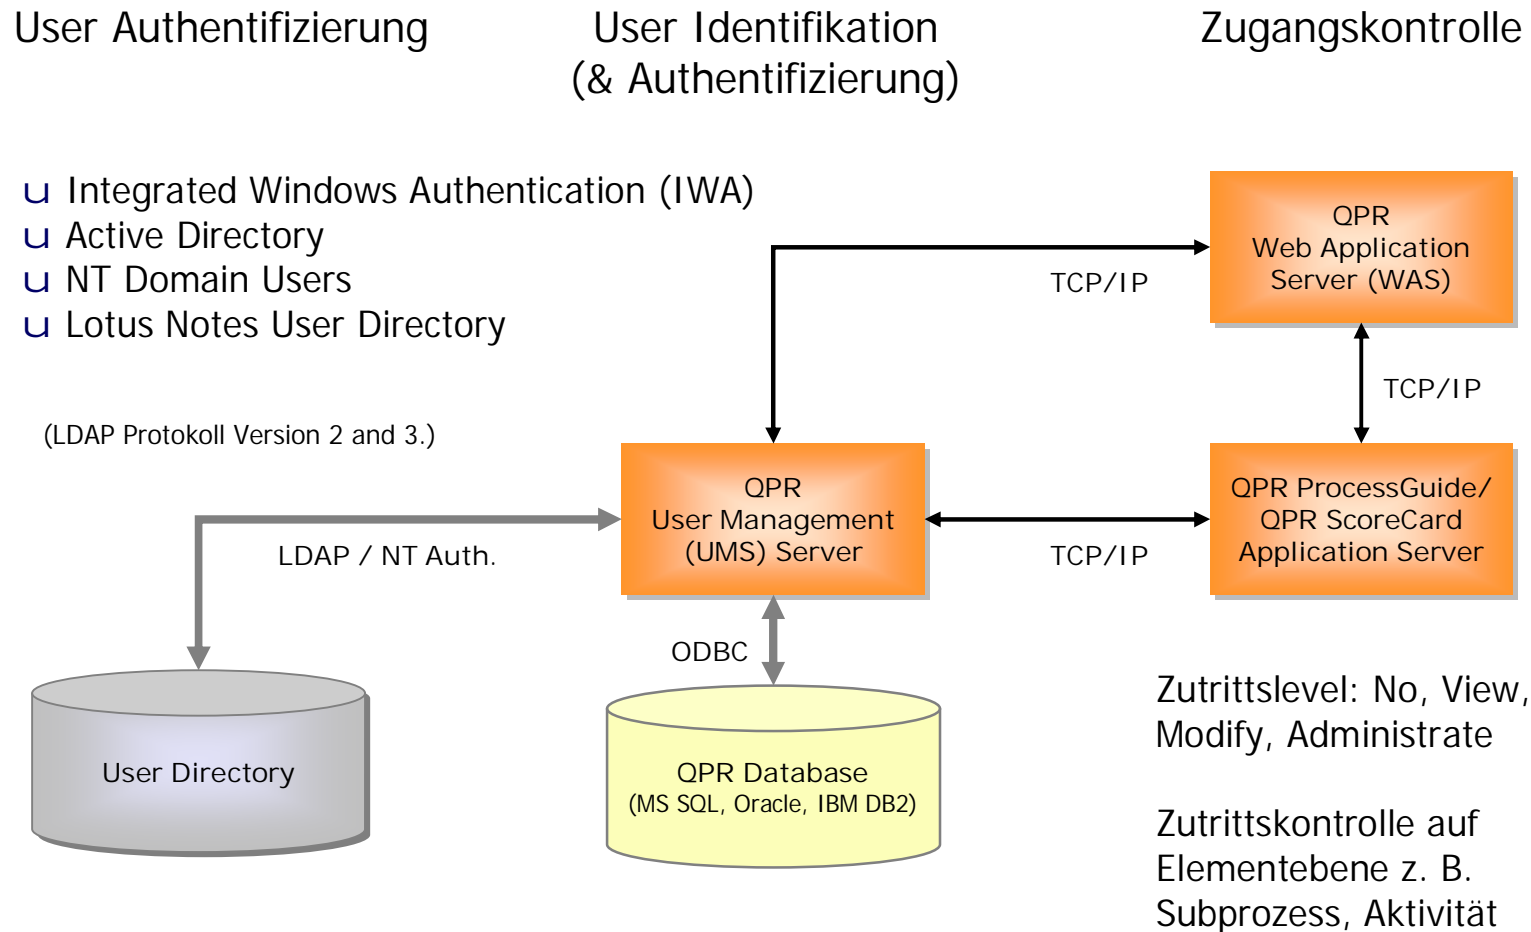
User Authentifizierung

User Identifikation (& Authentifizierung)

Zugangskontrolle

ц Integrated Windows Authentication (IWA)
ц Active Directory
ц NT Domain Users
ц Lotus Notes User Directory

(LDAP Protokoll Version 2 and 3.)

QPR Web Application Server (WAS)

TCP/IP

TCP/IP

QPR User Management (UMS) Server

TCP/IP

QPR ProcessGuide/ QPR ScoreCard Application Server

LDAP / NT Auth.

ODBC

User Directory

QPR Database (MS SQL, Oracle, IBM DB2)

Zutrittslevel: No, View, Modify, Administrate

Zutrittskontrolle auf Elementebene z. B. Subprozess, Aktivität